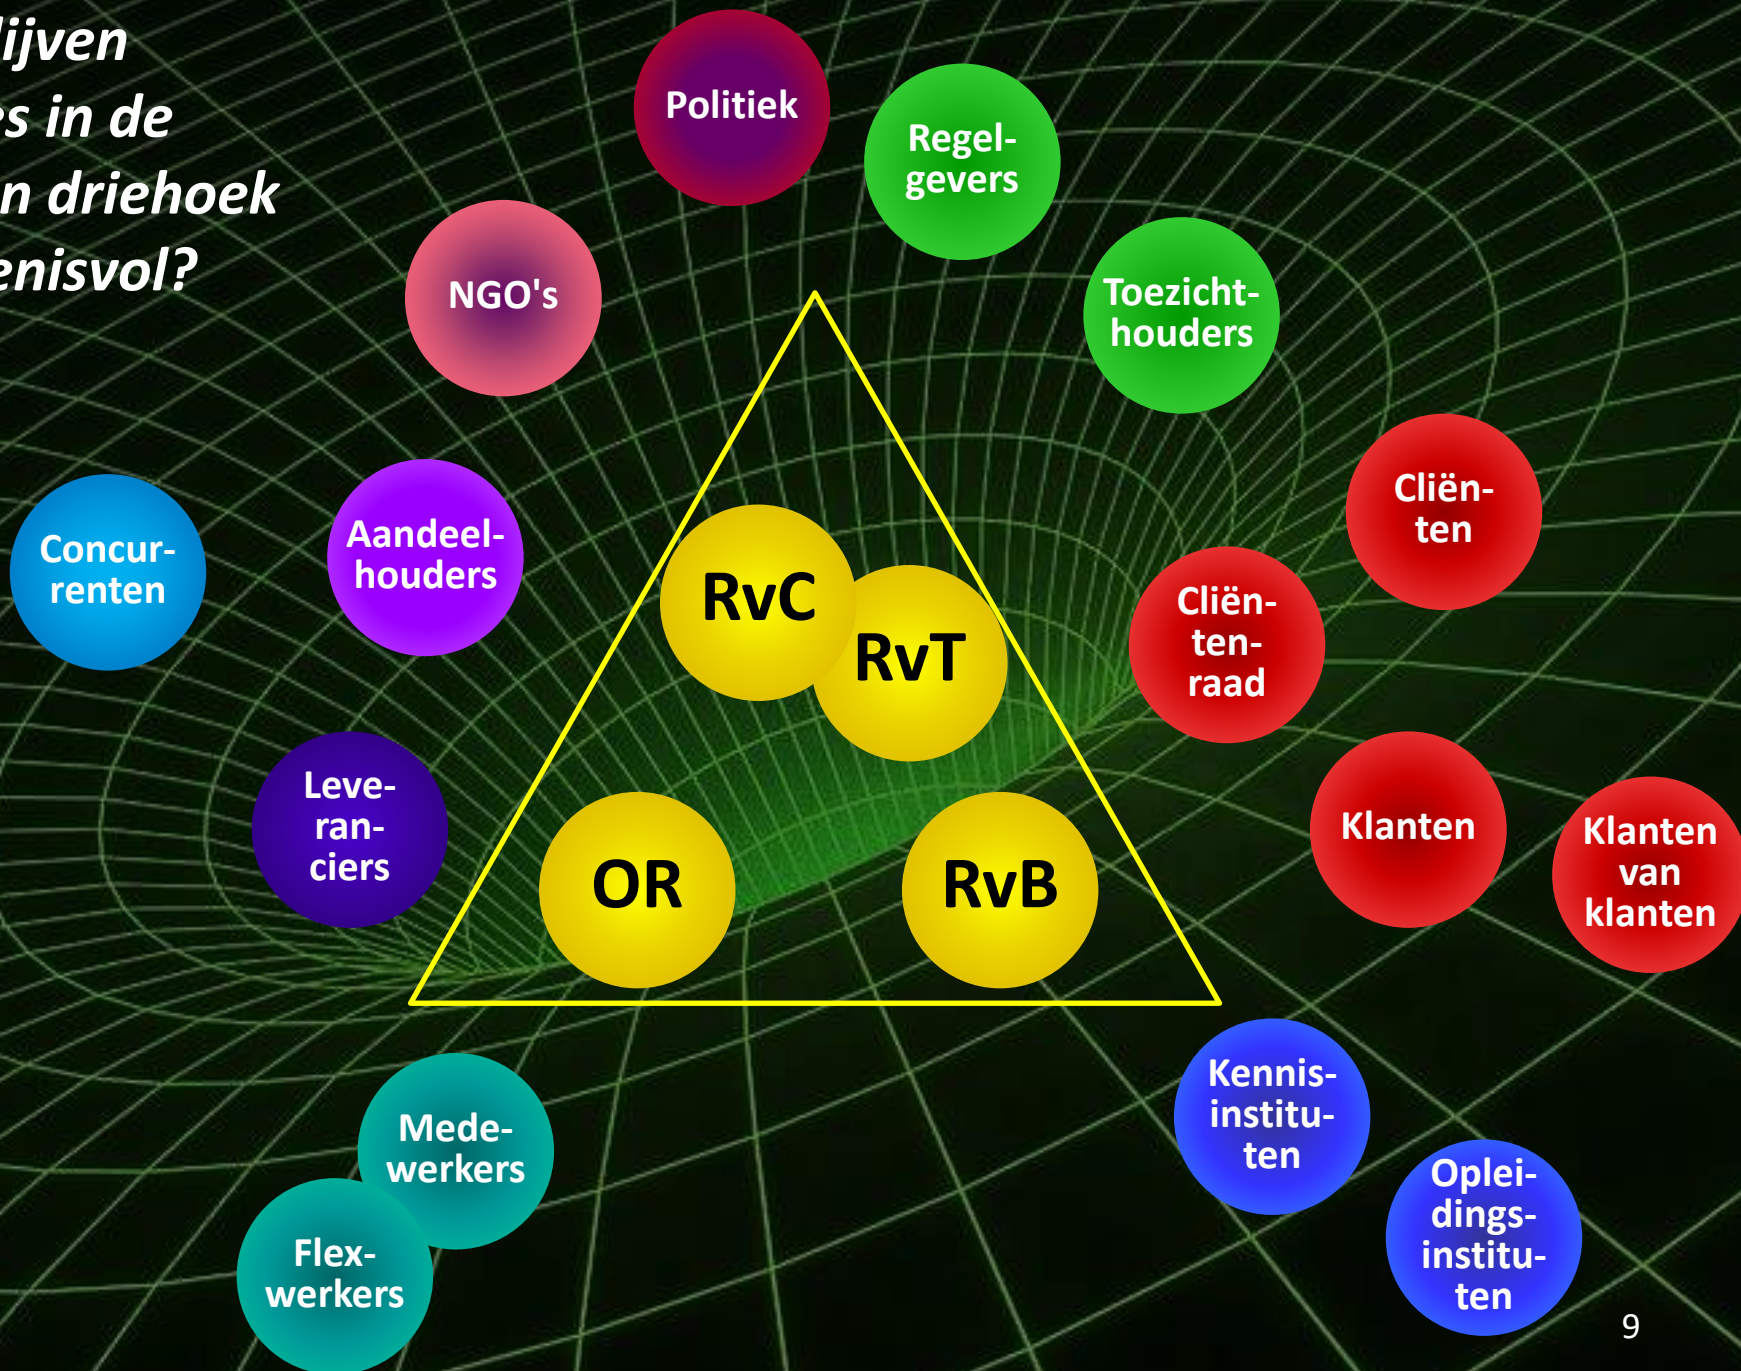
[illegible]ijven
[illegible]s in de
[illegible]n driehoek
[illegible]enisvol?

Politiek

Regelgevers

NGO's

Toezichthouders

Cliënten

Concurrenten

Aandeelhouders

RvC

RvT

Cliëntenraad

Leveranciers

OR

RvB

Klanten

Klanten van klanten

Medewerkers

Flexwerkers

Kennisinstituten

Opleidingsinstituten

9